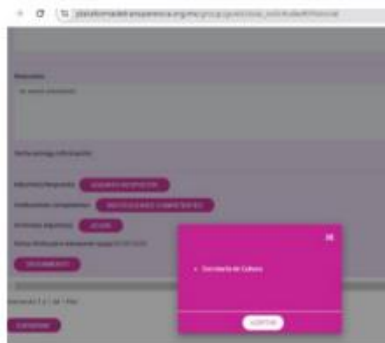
plataformadetransparencia.org.mx/group/guest/sisai_solicitudes#historial

Respuesta:

Texto entrega información

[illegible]

Adjuntos Respuesta: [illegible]

Notificaciones competentes: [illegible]

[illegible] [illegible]

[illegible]

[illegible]

×

Secretaría de Cultura

ACEPTAR